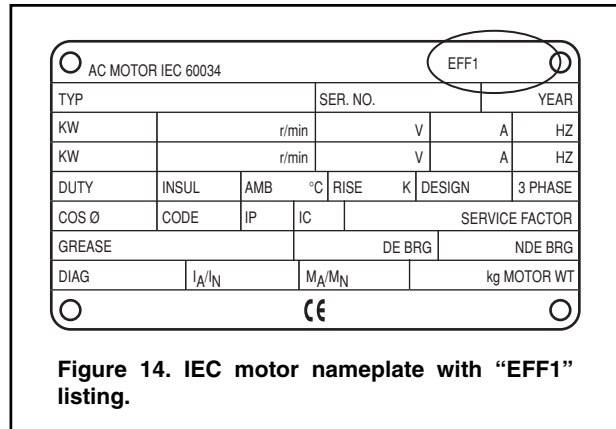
AC MOTOR IEC 60034

EFF1

TYP

SER. NO.

YEAR

KW r/min V A HZ

KW r/min V A HZ

DUTY INSUL AMB °C RISE K DESIGN 3 PHASE

COS Ø CODE IP IC SERVICE FACTOR

GREASE DE BRG NDE BRG

DIAG $I_A/I_N$ $M_A/M_N$ kg MOTOR WT

CE

Figure 14. IEC motor nameplate with "EFF1" listing.